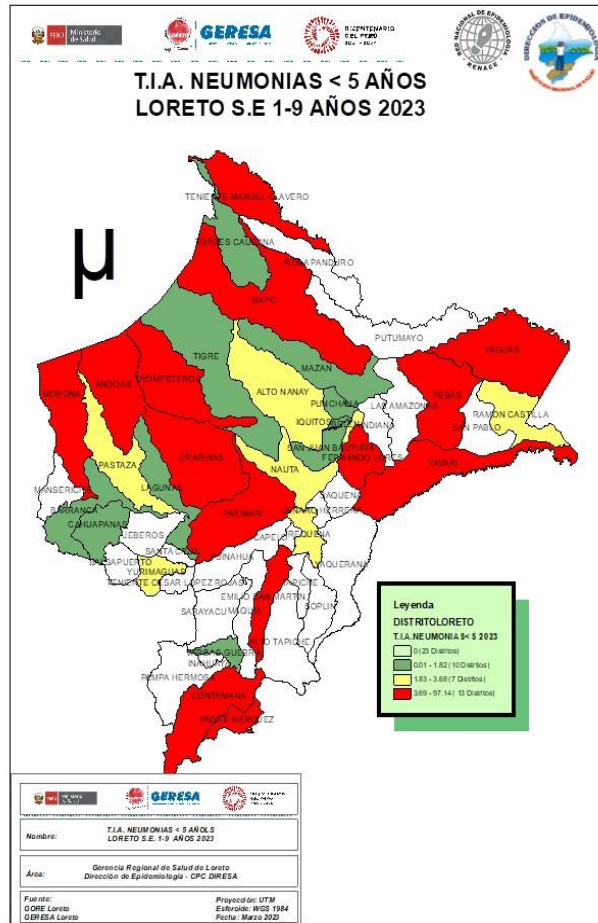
PERÚ Ministerio de Salud
GERESA
BICENTENARIO DEL PERÚ 2021 - 2024
RED NACIONAL DE EPIDEMIOLOGIA RENACE
DIRECCIÓN DE EPIDEMIOLOGIA

T.I.A. NEUMONIAS < 5 AÑOS
LORETO S.E 1-9 AÑOS 2023

µ

TENIENTE MANUEL CLAVERO
TORRES CAUSANA
ROSA PANDURO
NAPO
PUTUMAYO
YAGUAS
TIGRE
MAZAN
MORONA
ANDOAS
TROMPETEROS
ALTO NANAY
PUNCHANA
LAS AMAZONAS
PEBAS
RAMON CASTILLA
SAN PABLO
IQUITOS
BELEN
INDIANA
SAN JUAN BAUTISTA
FERNANDO LORES
YAVARI
PASTAZA
URARINAS
NAUTA
MANSERICHE
LAGUNAS
SAQUENA
BARRANCA
CAHUAPANAS
PARINARI
JENARO HERRERA
JEBEROS
CAPELO
REQUENA
SANTA CRUZ
TAPICHE
YURIMAGUAS
BALSAPUERTO
TENIENTE CESAR LOPEZ ROJAS
SARAYACU
EMILIO SAN MARTIN
MAQUIA
SOPLIN
ALTO TAPICHE
INAHUAYA
VARGAS GUERRA
PAMPA HERMOSA
CONTAMANA
PADRE MARQUEZ
YAQUERANA

Leyenda
DISTRITOLORETO
T.I.A.NEUMONIA S< 5 2023
0 (23 Distritos)
0.01 - 1.82 (10 Distritos)
1.83 - 3.68 (7 Distritos)
3.69 - 97.14 ( 13 Distritos)

GERESA

Nombre: T.I.A. NEUMONIAS < 5 AÑOLS LORETO S.E. 1-9 AÑOS 2023

Área: Gerencia Regional de Salud de Loreto Dirección de Epidemiologia - CPC DIRESA

Fuente: GORE Loreto GERESA Loreto
Proyección: UTM Esferoide: WGS 1984 Fecha: Marzo 2023